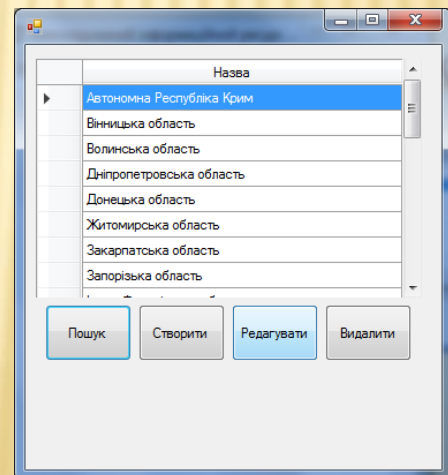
| | Назва |
|---|---|
| ▶ | Автономна Республіка Крим |
| | Вінницька область |
| | Волинська область |
| | Дніпропетровська область |
| | Донецька область |
| | Житомирська область |
| | Закарпатська область |
| | Запорізька область |
| | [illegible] |

Пошук Створити Редагувати Видалити